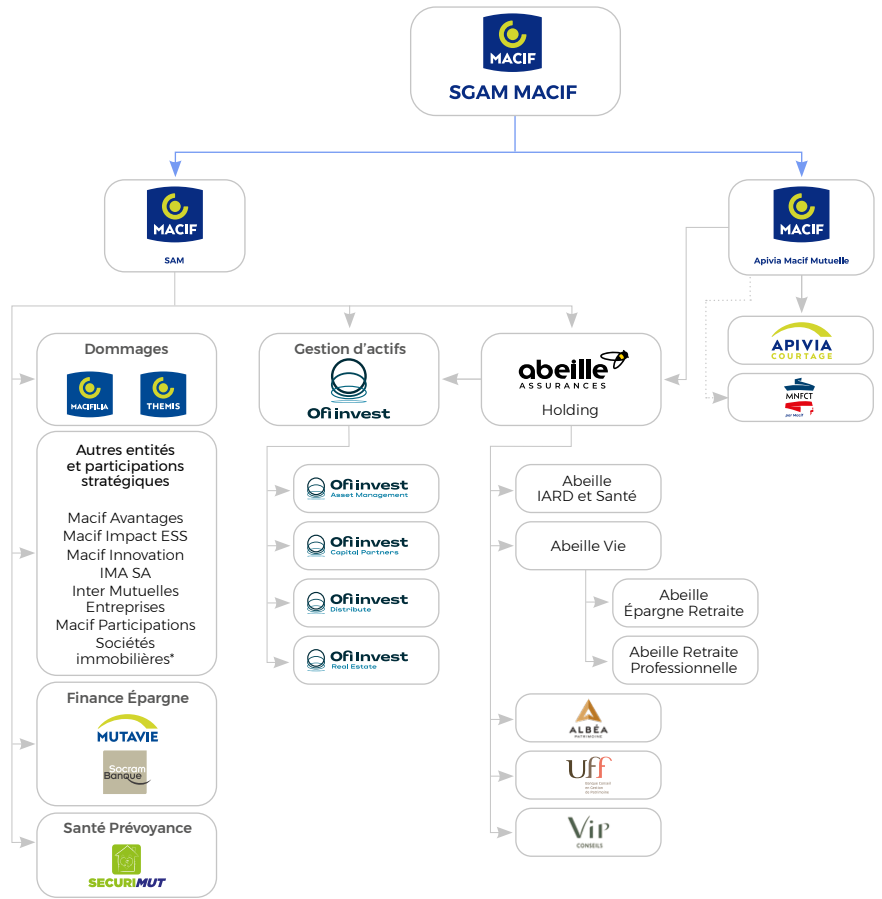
MACIF
SGAM MACIF

MACIF
SAM

MACIF
Apivia Macif Mutuelle

APIVIA
COURTAGE

MNFCT
par MACIF

Dommages
MACIFILIA
THEMIS

Autres entités et participations stratégiques

Macif Avantages
Macif Impact ESS
Macif Innovation
IMA SA
Inter Mutuelles Entreprises
Macif Participations
Sociétés immobilières*

Finance Épargne
MUTAVIE
Socram Banque

Santé Prévoyance
SECURIMUT

Gestion d'actifs
Ofi invest

Ofi invest Asset Management
Ofi invest Capital Partners
Ofi invest Distribute
Ofi invest Real Estate

abeille ASSURANCES
Holding

Abeille IARD et Santé
Abeille Vie
Abeille Épargne Retraite
Abeille Retraite Professionnelle
ALBÉA PATRIMOINE
Uff
VIP CONSEILS